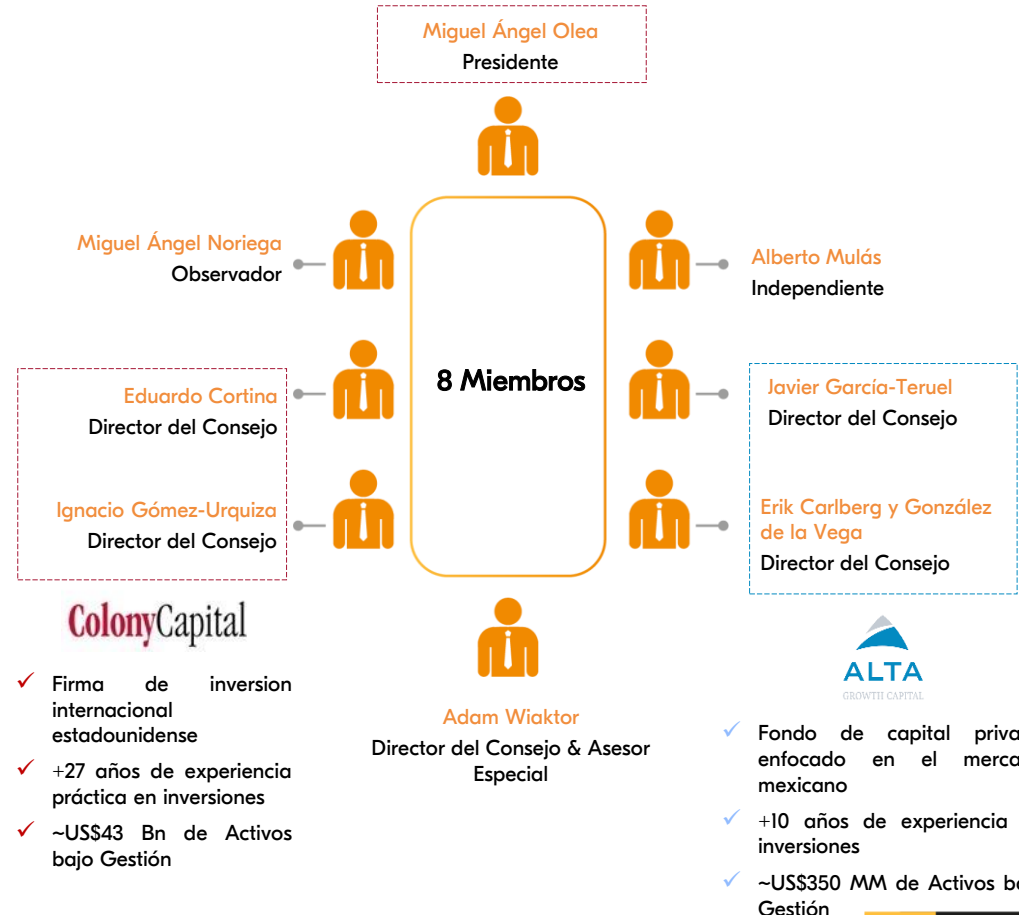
Miguel Ángel Olea
Presidente

Miguel Ángel Noriega
Observador

Alberto Mulás
Independiente

8 Miembros

Eduardo Cortina
Director del Consejo

Ignacio Gómez-Urquiza
Director del Consejo

Javier García-Teruel
Director del Consejo

Erik Carlberg y González de la Vega
Director del Consejo

ColonyCapital

✓ Firma de inversion internacional estadounidense
✓ +27 años de experiencia práctica en inversiones
✓ ~US$43 Bn de Activos bajo Gestión

Adam Wiaktor
Director del Consejo & Asesor Especial

ALTA
GROWTH CAPITAL

✓ Fondo de capital priva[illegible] enfocado en el merca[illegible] mexicano
✓ +10 años de experiencia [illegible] inversiones
✓ ~US$350 MM de Activos ba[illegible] Gestión